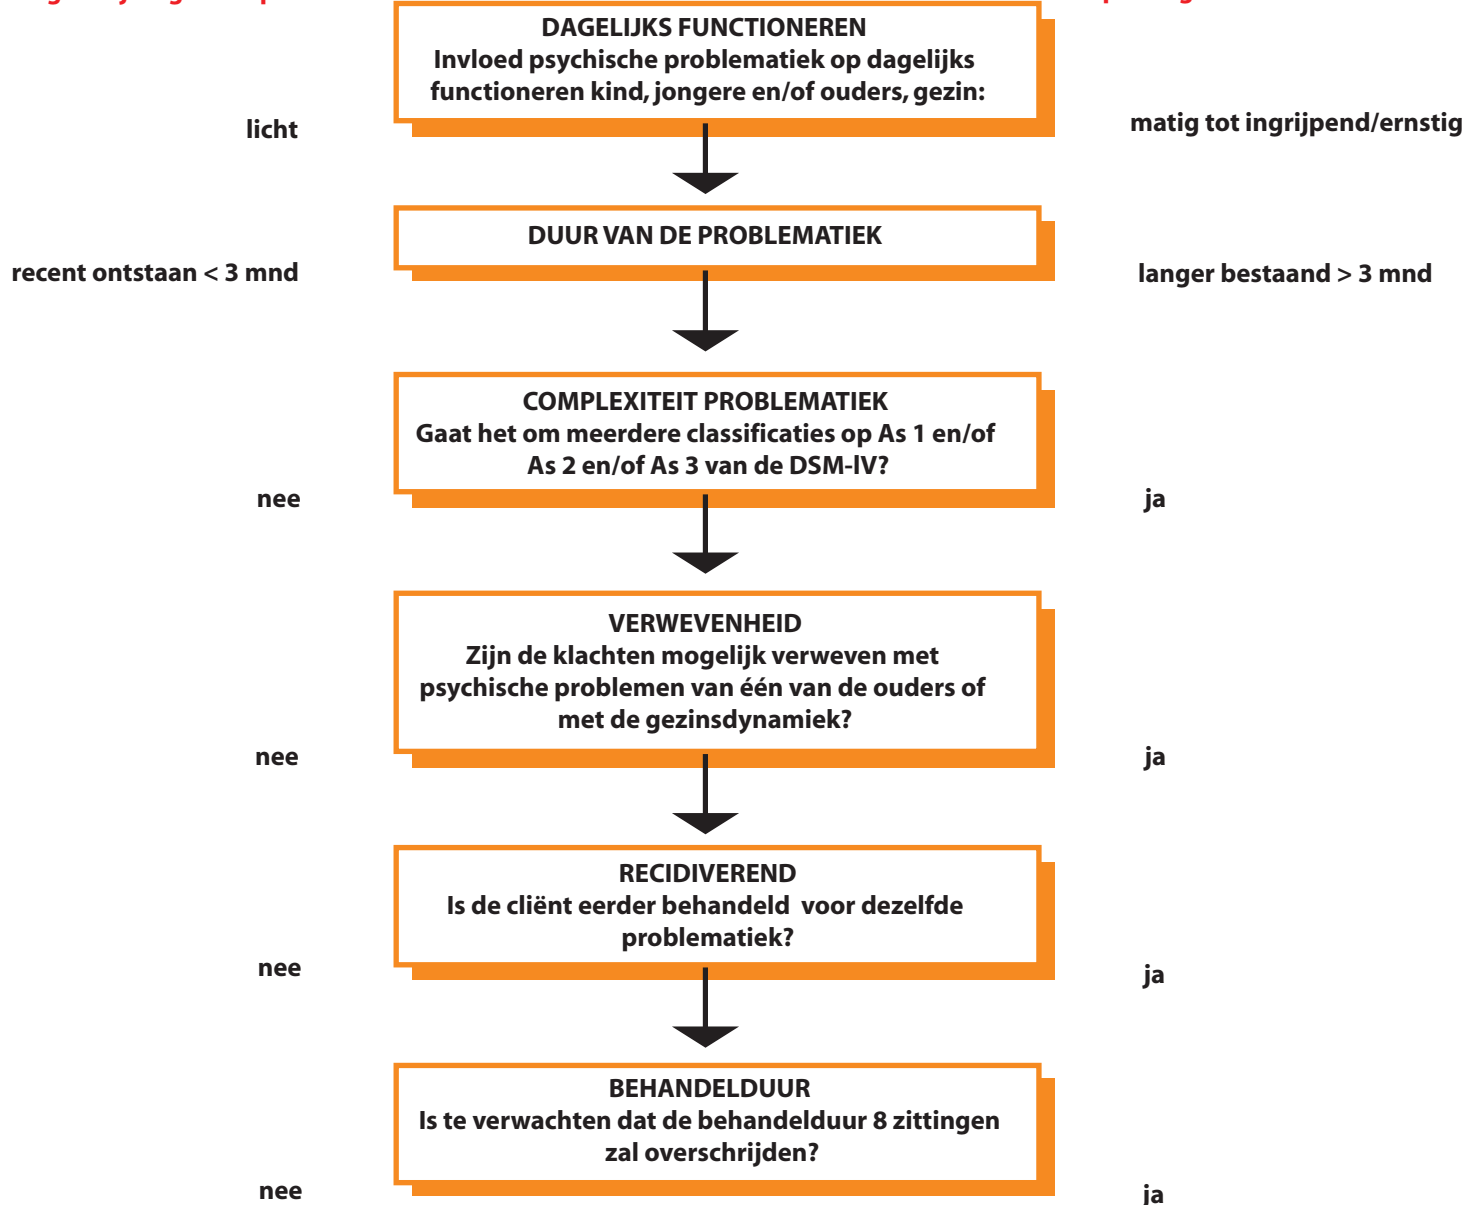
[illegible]

DAGELIJKS FUNCTIONEREN
Invloed psychische problematiek op dagelijks functioneren kind, jongere en/of ouders, gezin:

licht

matig tot ingrijpend/ernstig

DUUR VAN DE PROBLEMATIEK

recent ontstaan < 3 mnd

langer bestaand > 3 mnd

COMPLEXITEIT PROBLEMATIEK
Gaat het om meerdere classificaties op As 1 en/of As 2 en/of As 3 van de DSM-IV?

nee

ja

VERWEVENHEID
Zijn de klachten mogelijk verweven met psychische problemen van één van de ouders of met de gezinsdynamiek?

nee

ja

RECIDIVEREND
Is de cliënt eerder behandeld voor dezelfde problematiek?

nee

ja

BEHANDELDUUR
Is te verwachten dat de behandelduur 8 zittingen zal overschrijden?

nee

ja